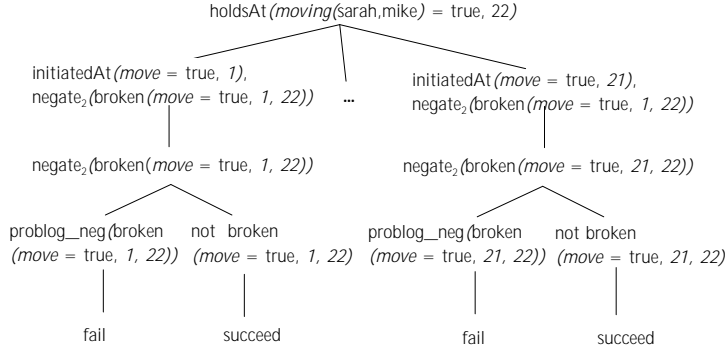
holdsAt(moving(sarah,mike) = true, 22)

initiatedAt(move = true, 1), negate$_2$(broken(move = true, 1, 22))

...

initiatedAt(move = true, 21), negate$_2$(broken(move = true, 1, 22))

negate$_2$(broken(move = true, 1, 22))

negate$_2$(broken(move = true, 21, 22))

problog_neg(broken (move = true, 1, 22))

not broken (move = true, 1, 22)

problog_neg(broken (move = true, 21, 22))

not broken (move = true, 21, 22)

fail

succeed

fail

succeed